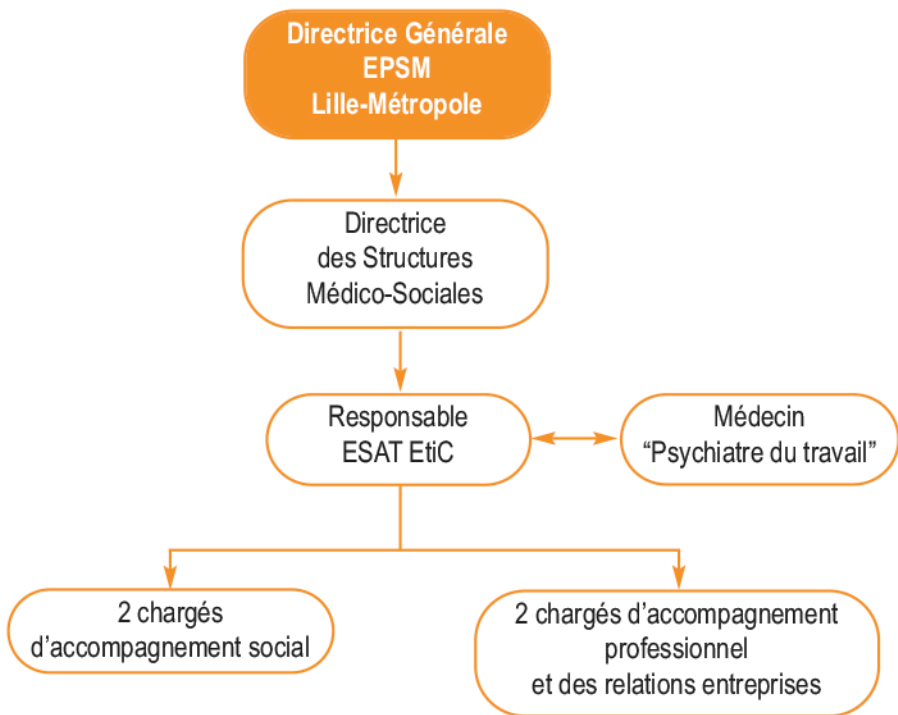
Directrice Générale
EPSM
Lille-Métropole

Directrice
des Structures
Médico-Sociales

Responsable
ESAT EtiC

Médecin
“Psychiatre du travail”

2 chargés
d’accompagnement social

2 chargés d’accompagnement
professionnel
et des relations entreprises